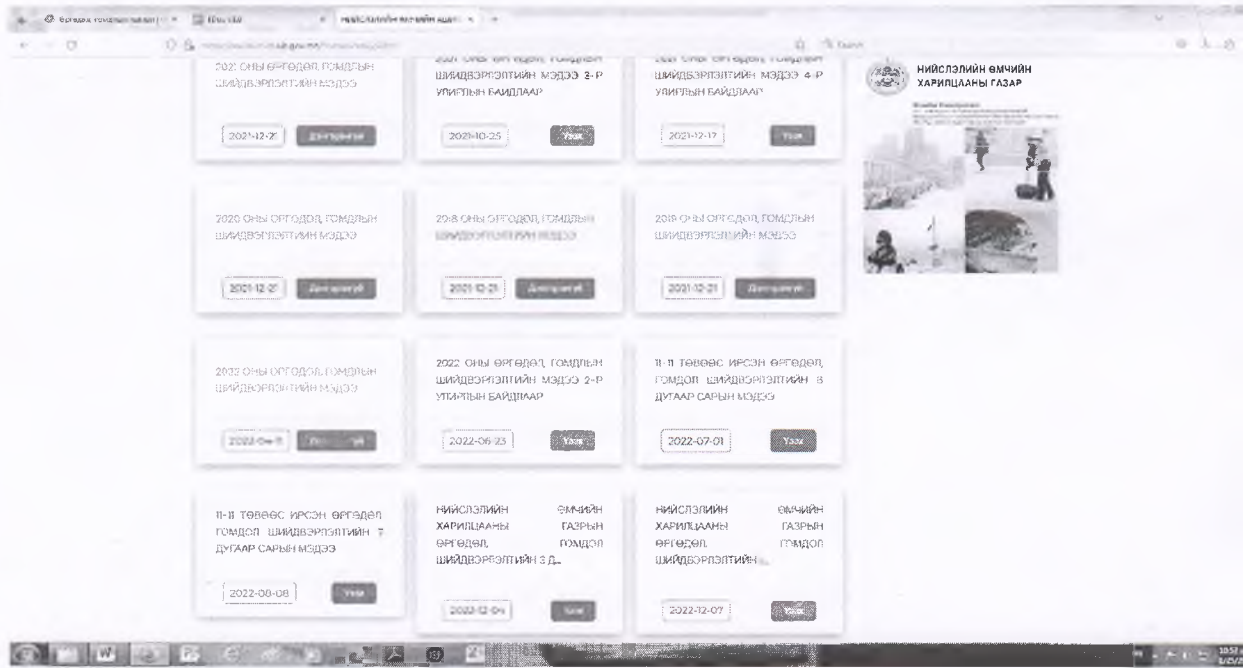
2021 ОНЫ ӨРГӨДӨЛ, ГОМДЛЫН ШИЙДВЭРЛЭЛТИЙН МЭДЭЭ

2021-12-21

Дэлгэрэнгүй

2021 ОНЫ ӨРГӨДӨЛ, ГОМДЛЫН ШИЙДВЭРЛЭЛТИЙН МЭДЭЭ 3-Р УЛИРЛЫН БАЙДЛААР

2021-10-25

Үзэх

2021 ОНЫ ӨРГӨДӨЛ, ГОМДЛЫН ШИЙДВЭРЛЭЛТИЙН МЭДЭЭ 4-Р УЛИРЛЫН БАЙДЛААР

2021-12-17

Үзэх

НИЙСЛЭЛИЙН ЭМЧИЙН ХАРИЛЦААНЫ ГАЗАР

2020 ОНЫ ӨРГӨДӨЛ, ГОМДЛЫН ШИЙДВЭРЛЭЛТИЙН МЭДЭЭ

2021-12-21

Дэлгэрэнгүй

2018 ОНЫ ӨРГӨДӨЛ, ГОМДЛЫН ШИЙДВЭРЛЭЛТИЙН МЭДЭЭ

2021-12-21

Дэлгэрэнгүй

2019 ОНЫ ӨРГӨДӨЛ, ГОМДЛЫН ШИЙДВЭРЛЭЛТИЙН МЭДЭЭ

2021-12-21

Дэлгэрэнгүй

2022 ОНЫ ӨРГӨДӨЛ, ГОМДЛЫН ШИЙДВЭРЛЭЛТИЙН МЭДЭЭ

2022-04-11

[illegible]

2022 ОНЫ ӨРГӨДӨЛ, ГОМДЛЫН ШИЙДВЭРЛЭЛТИЙН МЭДЭЭ 2-Р УЛИРЛЫН БАЙДЛААР

2022-06-23

Үзэх

11-11 ТӨВӨӨС ИРСЭН ӨРГӨДӨЛ, ГОМДОЛ ШИЙДВЭРЛЭЛТИЙН 6 ДУГААР САРЫН МЭДЭЭ

2022-07-01

Үзэх

11-11 ТӨВӨӨС ИРСЭН ӨРГӨДӨЛ ГОМДОЛ ШИЙДВЭРЛЭЛТИЙН 7 ДУГААР САРЫН МЭДЭЭ

2022-08-08

Үзэх

НИЙСЛЭЛИЙН ЭМЧИЙН ХАРИЛЦААНЫ ГАЗРЫН ӨРГӨДӨЛ, ГОМДОЛ ШИЙДВЭРЛЭЛТИЙН 3 Д...

2022-12-04

Үзэх

НИЙСЛЭЛИЙН ЭМЧИЙН ХАРИЛЦААНЫ ГАЗРЫН ӨРГӨДӨЛ, ГОМДОЛ ШИЙДВЭРЛЭЛТИЙН...

2022-12-07

Үзэх